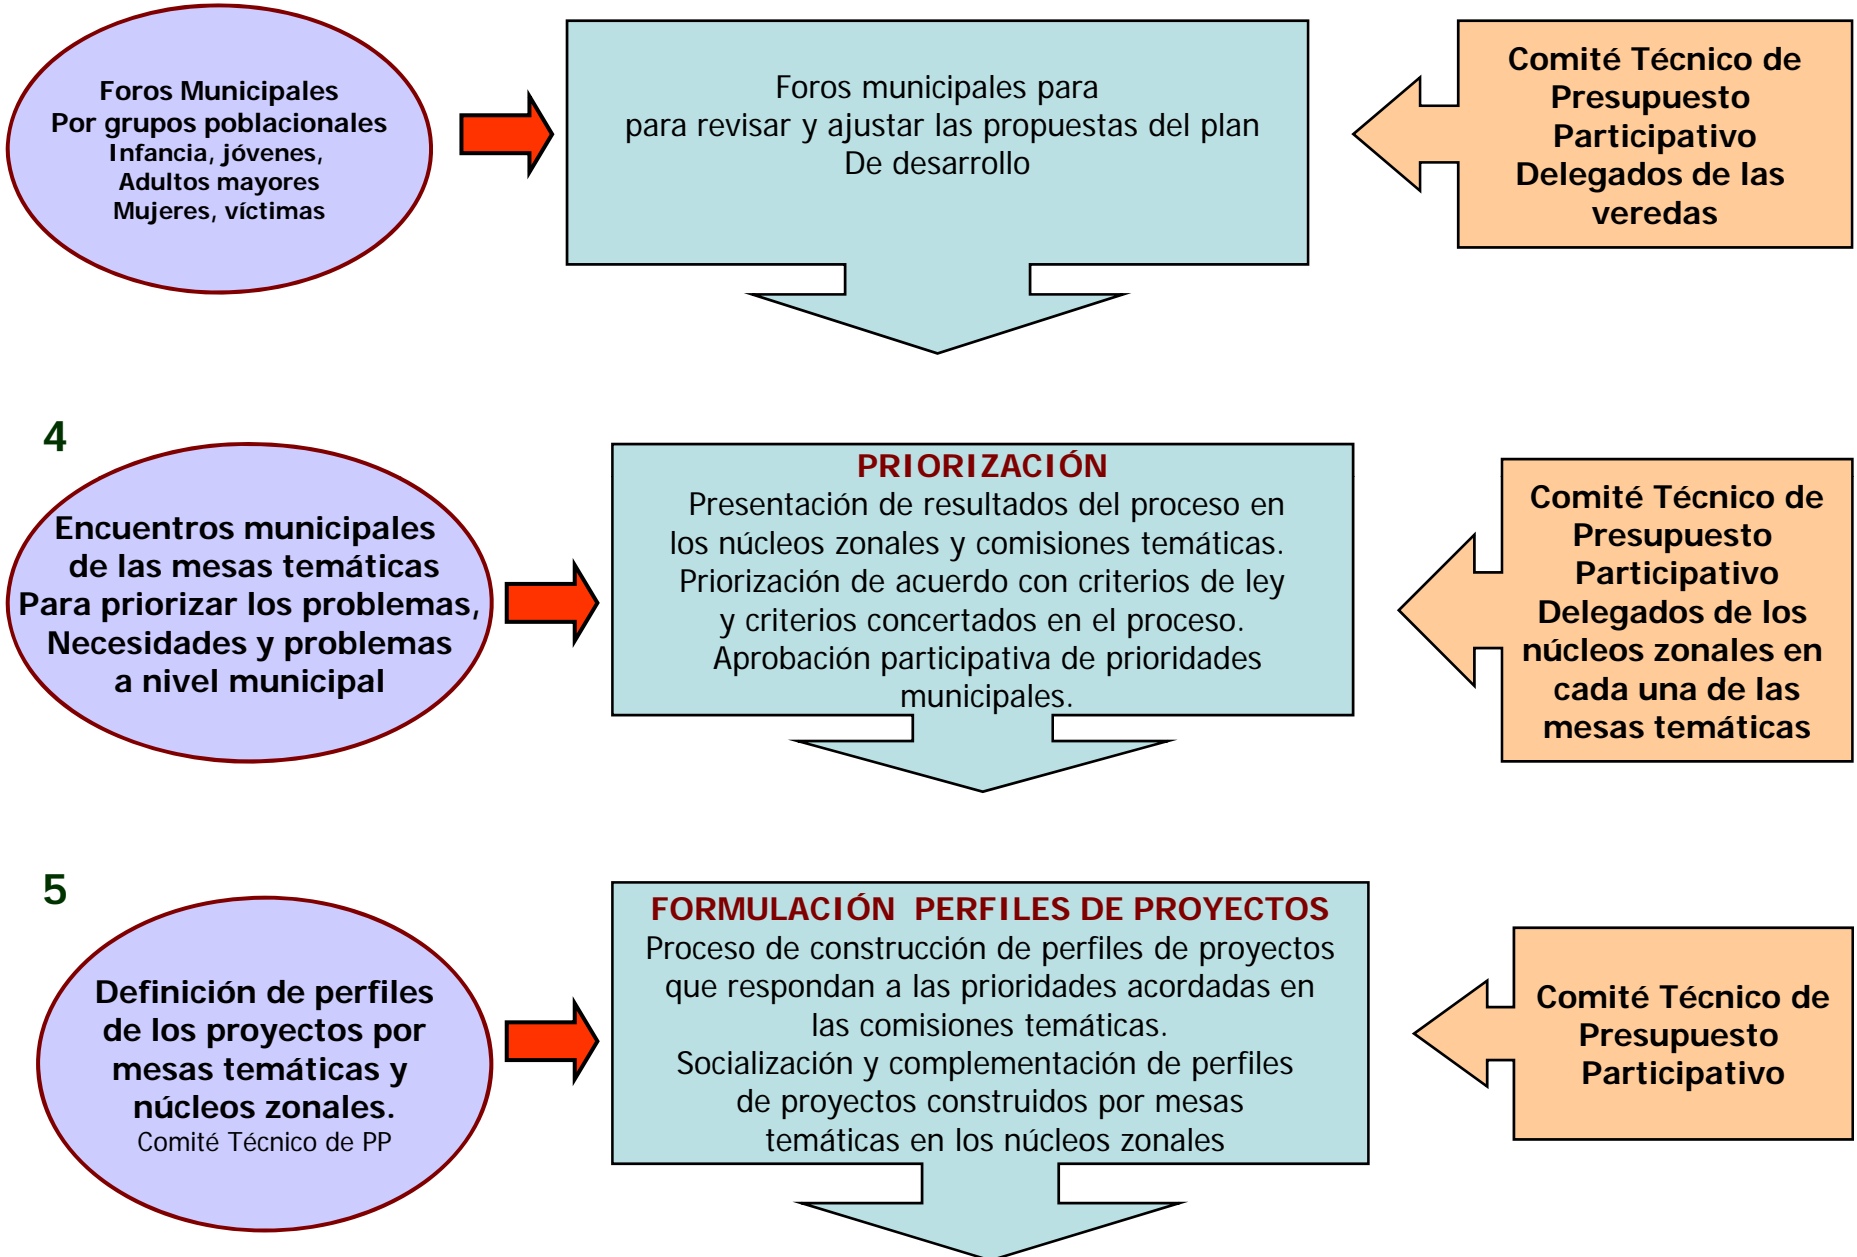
Foros Municipales
Por grupos poblacionales
Infancia, jóvenes,
Adultos mayores
Mujeres, víctimas

Foros municipales para
para revisar y ajustar las propuestas del plan
De desarrollo

Comité Técnico de Presupuesto Participativo Delegados de las veredas

4

Encuentros municipales de las mesas temáticas Para priorizar los problemas, Necesidades y problemas a nivel municipal

PRIORIZACIÓN
Presentación de resultados del proceso en los núcleos zonales y comisiones temáticas. Priorización de acuerdo con criterios de ley y criterios concertados en el proceso. Aprobación participativa de prioridades municipales.

Comité Técnico de Presupuesto Participativo Delegados de los núcleos zonales en cada una de las mesas temáticas

5

Definición de perfiles de los proyectos por mesas temáticas y núcleos zonales.
Comité Técnico de PP

FORMULACIÓN PERFILES DE PROYECTOS
Proceso de construcción de perfiles de proyectos que respondan a las prioridades acordadas en las comisiones temáticas.
Socialización y complementación de perfiles de proyectos construidos por mesas temáticas en los núcleos zonales

Comité Técnico de Presupuesto Participativo